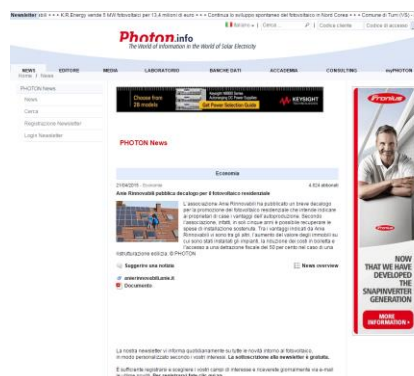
Newsletter stili • • • K.R.Energy vende 5 MW fotovoltaici per 13,4 milioni di euro • • • Continua lo sviluppo spontaneo del fotovoltaico in Nord Corea • • • Comune di Turi (AS) -

Photon.info
The World of information in the World of Solar Electricity

Italiano | Cerca | Codice cliente | Codice di accesso

NEWS | EDITORE | MEDIA | LABORATORIO | BANCHE DATI | ACCADEMIA | CONSULTING | myPHOTON

Home | News

PHOTON News
News
Cerca
Registrazione Newsletter
Login Newsletter

Choose from 28 models
KEYSIGHT TECHNOLOGIES
Get Your Power Selection Guide

PHOTON News

Economia

21/04/2015 - Economia

Ama Rinnovabili pubblica decalogo per il fotovoltaico residenziale

L'associazione Ama Rinnovabili ha pubblicato un breve decalogo per la promozione del fotovoltaico residenziale che intende indicare ai proprietari di case i vantaggi dell'autoproduzione. Secondo l'associazione, infatti, in soli cinque anni è possibile recuperare le spese di installazione sostenute. Tra i vantaggi indicati da Ama Rinnovabili vi sono tra gli altri, l'aumento del valore degli immobili su cui sono stati installati gli impianti, la riduzione dei costi in bolletta e l'accesso a una detrazione fiscale del 50 per cento nel caso di una ristrutturazione edilizia. di PHOTON

Suggerire una notizia
News overview
amarinnovabili.ama.it
Documento

La nostra newsletter vi informa quotidianamente su tutte le novità intorno al fotovoltaico, in modo personalizzato secondo i vostri interessi. La sottoscrizione alla newsletter è gratuita.

È sufficiente registrarsi e scegliere i vostri campi di interesse e riceverete giornalmente via e-mail le ultime novità. Per registrarsi fate clic qui.

Fronius

NOW THAT WE HAVE DEVELOPED THE SNAPINVERTER GENERATION

MORE INFORMATION »